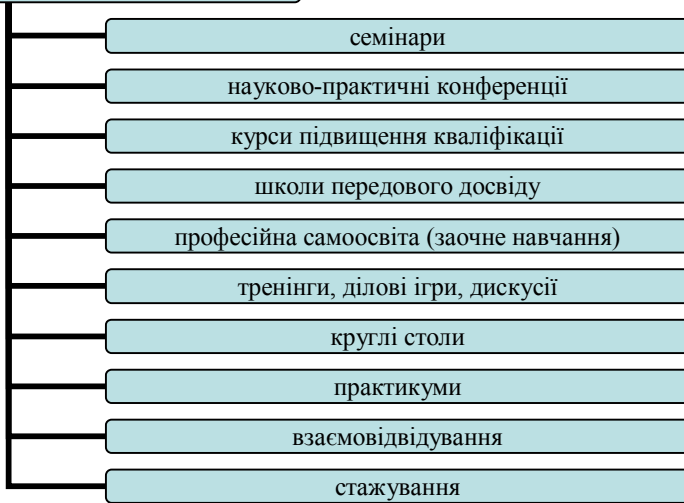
семінари

науково-практичні конференції

курси підвищення кваліфікації

школи передового досвіду

професійна самоосвіта (заочне навчання)

тренінги, ділові ігри, дискусії

круглі столи

практикуми

взаємовідвідування

стажування